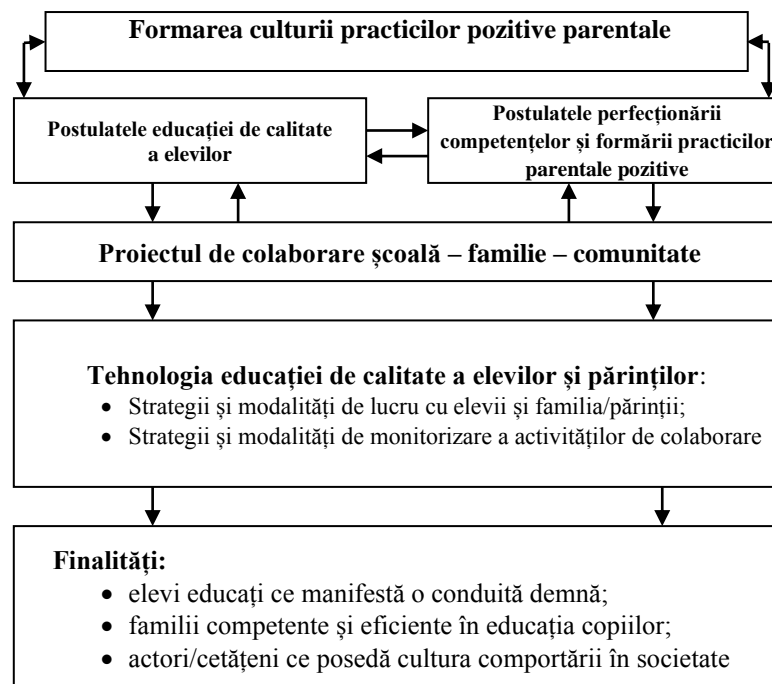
Formarea culturii practicilor pozitive parentale

Postulatele educației de calitate a elevilor

Postulatele perfecționării competențelor și formării practicilor parentale pozitive

Proiectul de colaborare școală – familie – comunitate

Tehnologia educației de calitate a elevilor și părinților:
- Strategii și modalități de lucru cu elevii și familia/părinții;
- Strategii și modalități de monitorizare a activităților de colaborare

Finalități:
- elevi educați ce manifestă o conduită demnă;
- familii competente și eficiente în educația copiilor;
- actori/cetățeni ce posedă cultura comportării în societate